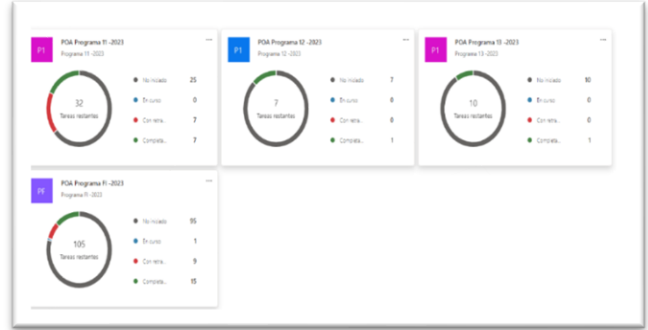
P1
POA Programa 11 -2023
Programa 11 -2023
...
32
Tareas restantes
No iniciado 25
En curso 0
Con retra... 7
Completa... 7

P1
POA Programa 12 -2023
Programa 12 -2023
...
7
Tareas restantes
No iniciado 7
En curso 0
Con retra... 0
Completa... 1

P1
POA Programa 13 -2023
Programa 13 -2023
...
10
Tareas restantes
No iniciado 10
En curso 0
Con retra... 0
Completa... 1

PF
POA Programa FI -2023
Programa FI -2023
...
105
Tareas restantes
No iniciado 95
En curso 1
Con retra... 9
Completa... 15